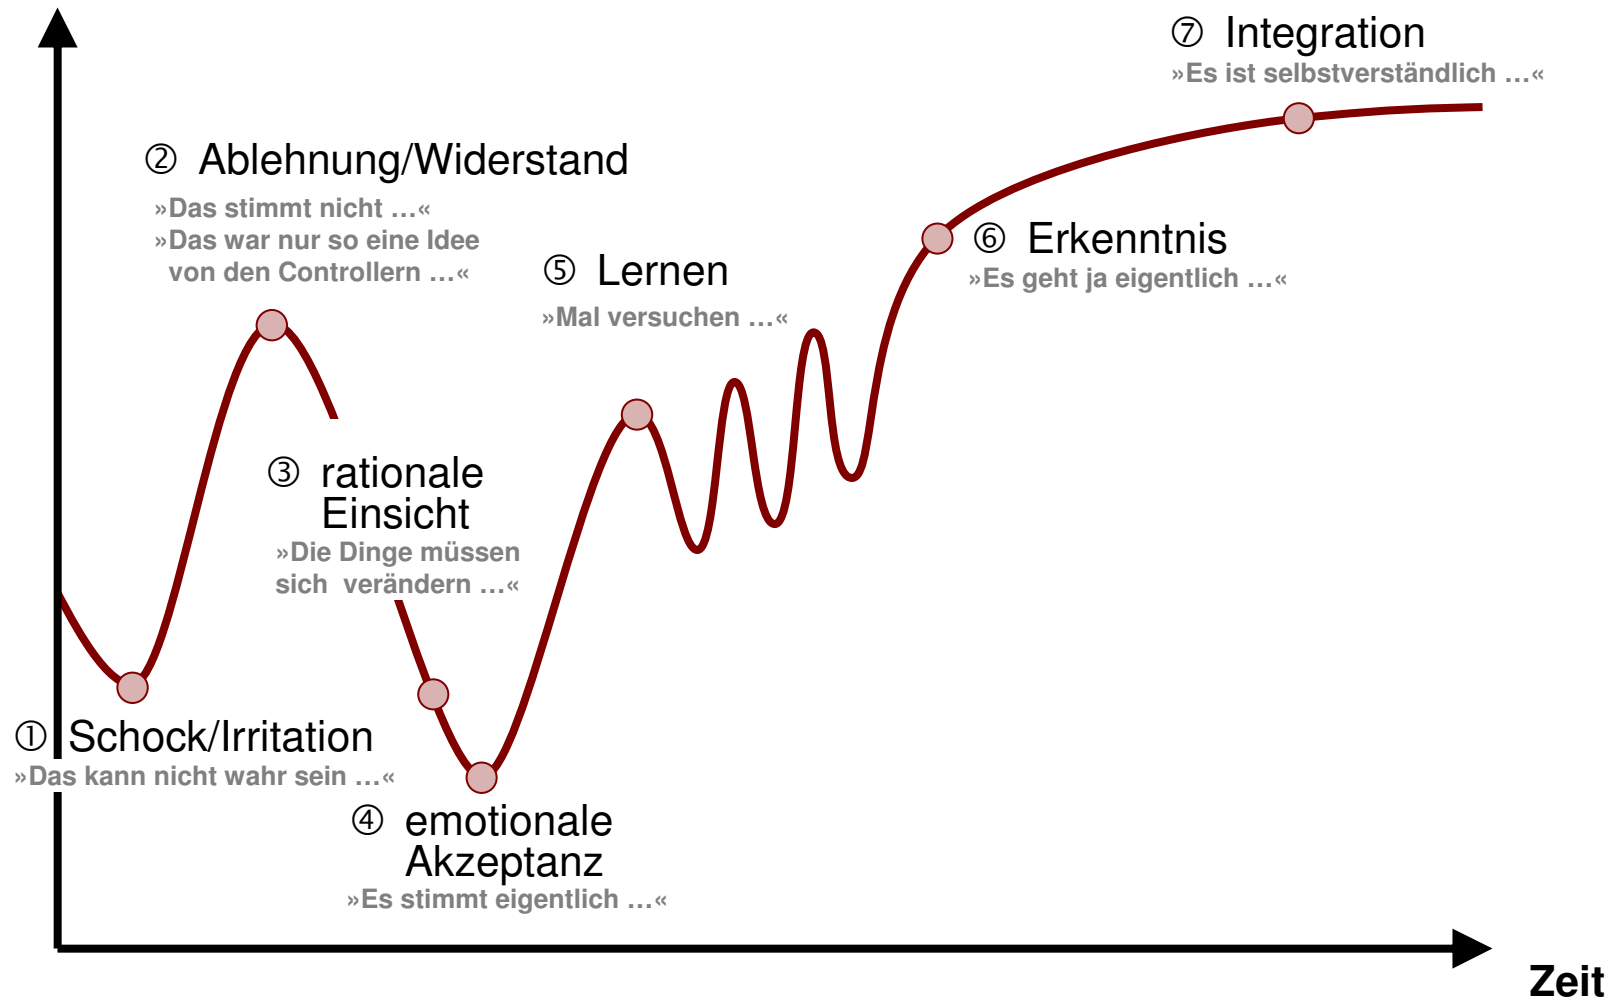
⑦ Integration
»Es ist selbstverständlich …«

② Ablehnung/Widerstand
»Das stimmt nicht …«
»Das war nur so eine Idee von den Controllern …«

⑥ Erkenntnis
»Es geht ja eigentlich …«

⑤ Lernen
»Mal versuchen …«

③ rationale Einsicht
»Die Dinge müssen sich verändern …«

① Schock/Irritation
»Das kann nicht wahr sein …«

④ emotionale Akzeptanz
»Es stimmt eigentlich …«

Zeit